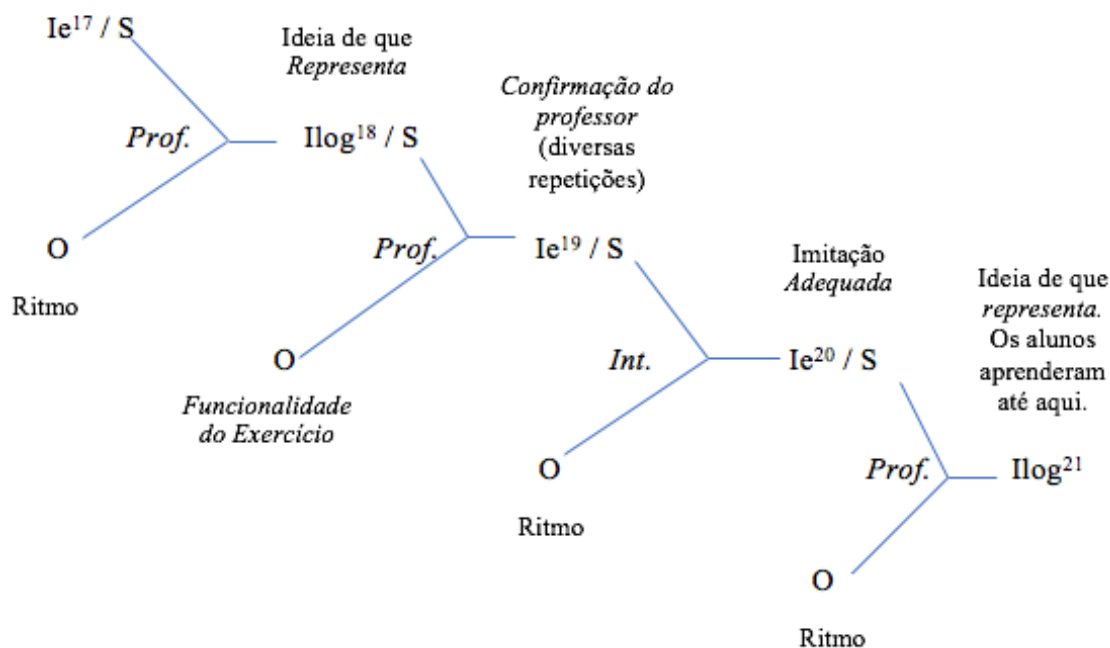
Ie$^{17}$ / S

Ideia de que *Representa*

*Prof.*

Ilog$^{18}$ / S

O

Ritmo

*Confirmação do professor* (diversas repetições)

*Prof.*

Ie$^{19}$ / S

O

*Funcionalidade do Exercício*

Imitação *Adequada*

*Int.*

Ie$^{20}$ / S

O

Ritmo

Ideia de que *representa*. Os alunos aprenderam até aqui.

*Prof.*

Ilog$^{21}$

O

Ritmo